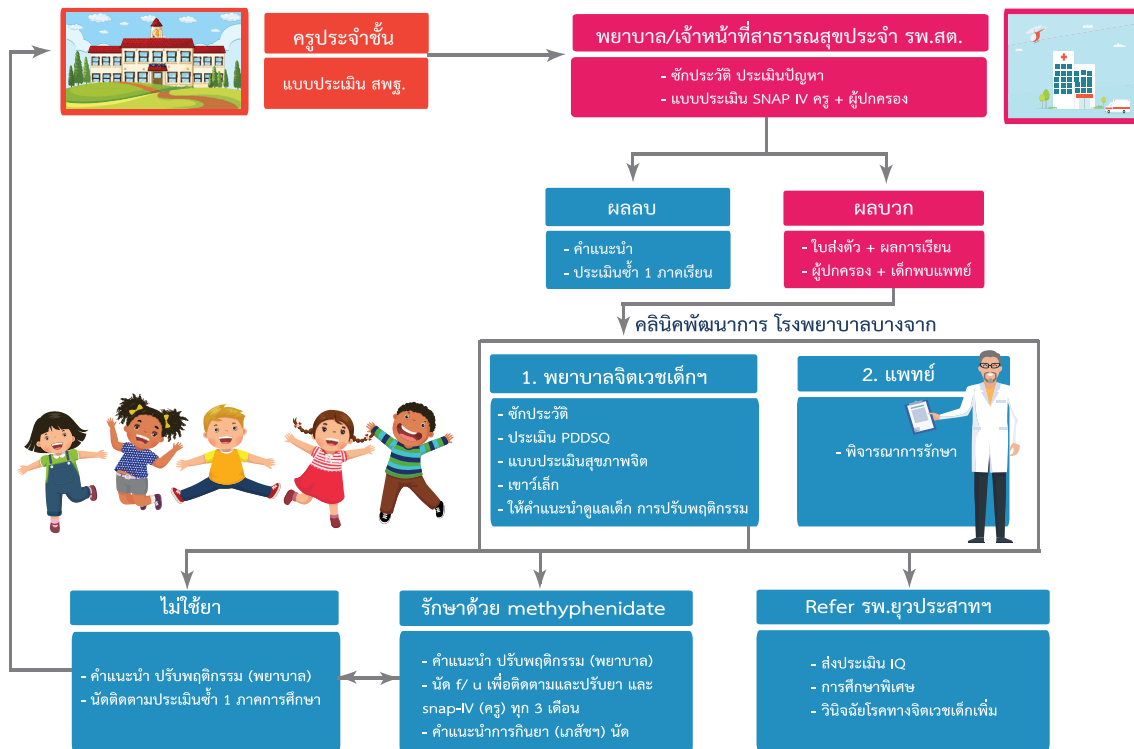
ครูประจำชั้น

แบบประเมิน สพฐ.

พยาบาล/เจ้าหน้าที่สาธารณสุขประจำ รพ.สต.

- ซักประวัติ ประเมินปัญหา
- แบบประเมิน SNAP IV ครู + ผู้ปกครอง

ผลลบ

- คำแนะนำ
- ประเมินซ้ำ 1 ภาคเรียน

ผลบวก

- ใบส่งตัว + ผลการเรียน
- ผู้ปกครอง + เด็กพบแพทย์

คลินิคพัฒนาการ โรงพยาบาลบางจาก

1. พยาบาลจิตเวชเด็กฯ

- ซักประวัติ
- ประเมิน PDDSQ
- แบบประเมินสุขภาพจิต
- เชาวน์เล็ก
- ให้คำแนะนำดูแลเด็ก การปรับพฤติกรรม

2. แพทย์

- พิจารณาการรักษา

ไม่ใช้ยา

- คำแนะนำ ปรับพฤติกรรม (พยาบาล)
- นัดติดตามประเมินซ้ำ 1 ภาคการศึกษา

รักษาด้วย methyphenidate

- คำแนะนำ ปรับพฤติกรรม (พยาบาล)
- นัด f/ u เพื่อติดตามและปรับยา และ snap-IV (ครู) ทุก 3 เดือน
- คำแนะนำการกินยา (เภสัชฯ) นัด

Refer รพ.ยุวประสาทฯ

- ส่งประเมิน IQ
- การศึกษาพิเศษ
- วินิจฉัยโรคทางจิตเวชเด็กเพิ่ม